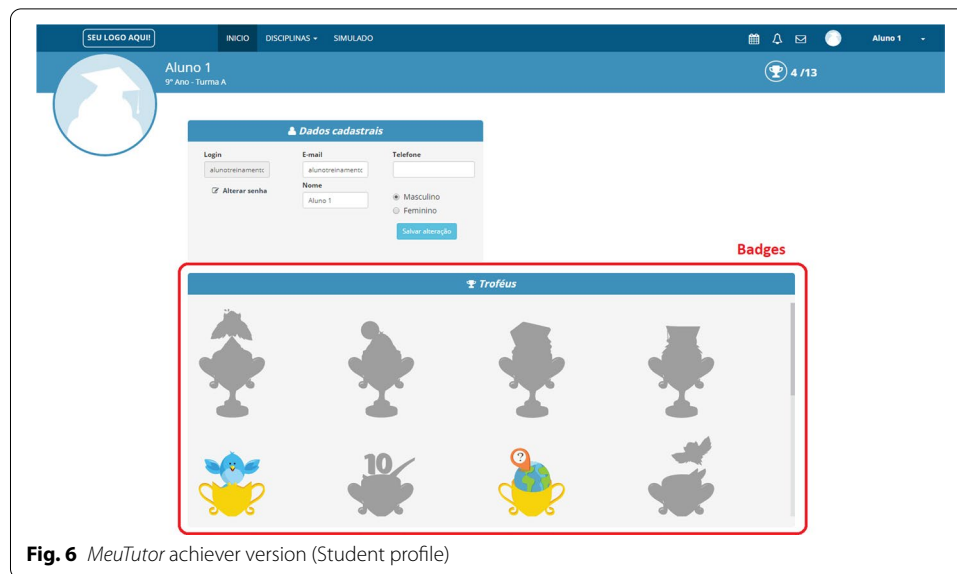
SEU LOGO AQUI! INICIO DISCIPLINAS SIMULADO Aluno 1

Aluno 1
9º Ano - Turma A

4 /13

Dados cadastrais

Login
alunotreinamentc
Alterar senha

E-mail
alunotreinamentc
Nome
Aluno 1

Telefone

Masculino
Feminino
Salvar alteração

Badges

Troféus

10

**Fig. 6** *MeuTutor* achiever version (Student profile)